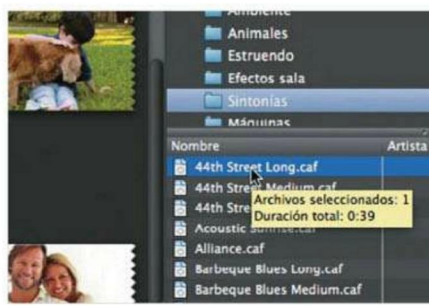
Ambiente
Animales
Estruendo
Efectos sala
Sintonías
Máquinas

| Nombre | Artista |
|---|---|
| 44th Street Long.caf | |
| 44th Street Medium.caf | |
| 44th Stre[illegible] | |
| Acoustic Sunrise.caf | |
| Alliance.caf | |
| Barbeque Blues Long.caf | |
| Barbeque Blues Medium.caf | |

Archivos seleccionados: 1
Duración total: 0:39